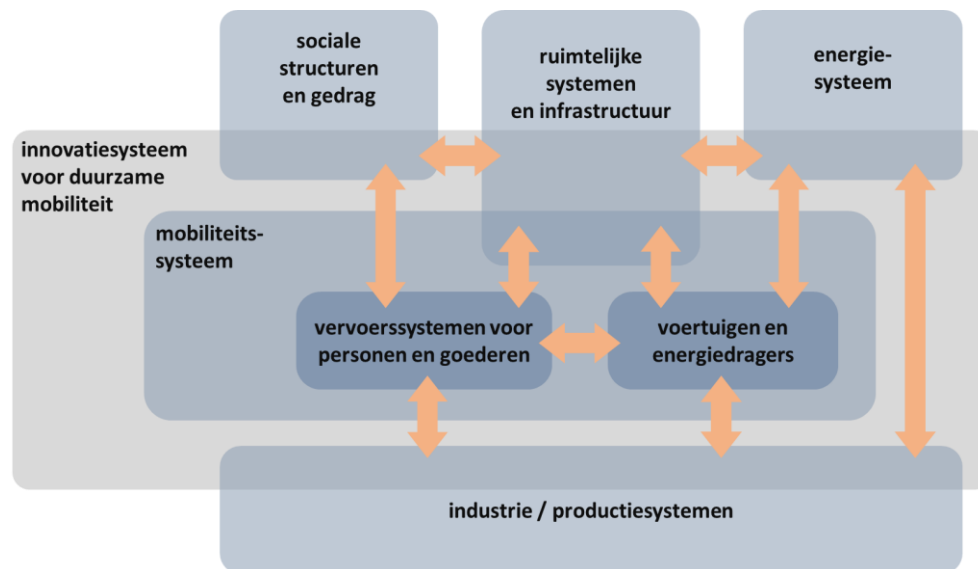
sociale structuren en gedrag

ruimtelijke systemen en infrastructuur

energiesysteem

innovatiesysteem voor duurzame mobiliteit

mobiliteitssysteem

vervoerssystemen voor personen en goederen

voertuigen en energiedragers

industrie / productiesystemen